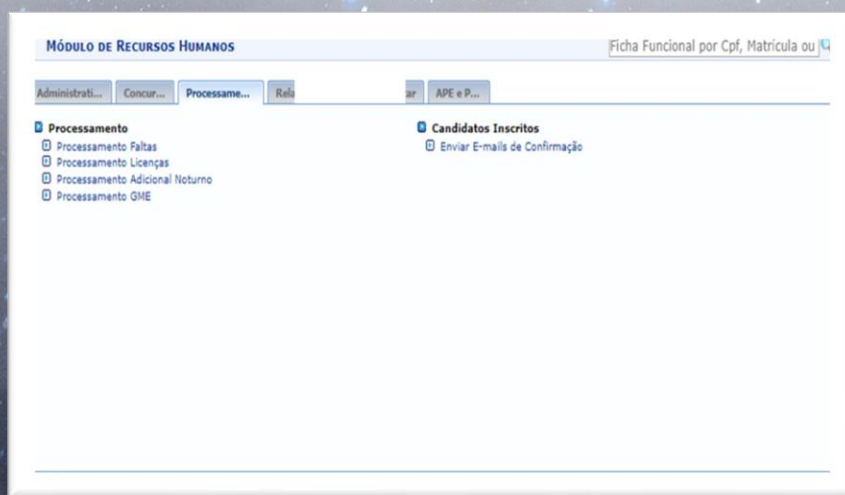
Módulo de Recursos Humanos

Ficha Funcional por Cpf, Matrícula ou

Administrati... Concur... Processame... Rela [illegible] ar APE e P...

Processamento
Processamento Faltas
Processamento Licenças
Processamento Adicional Noturno
Processamento GME

Candidatos Inscritos
Enviar E-mails de Confirmação